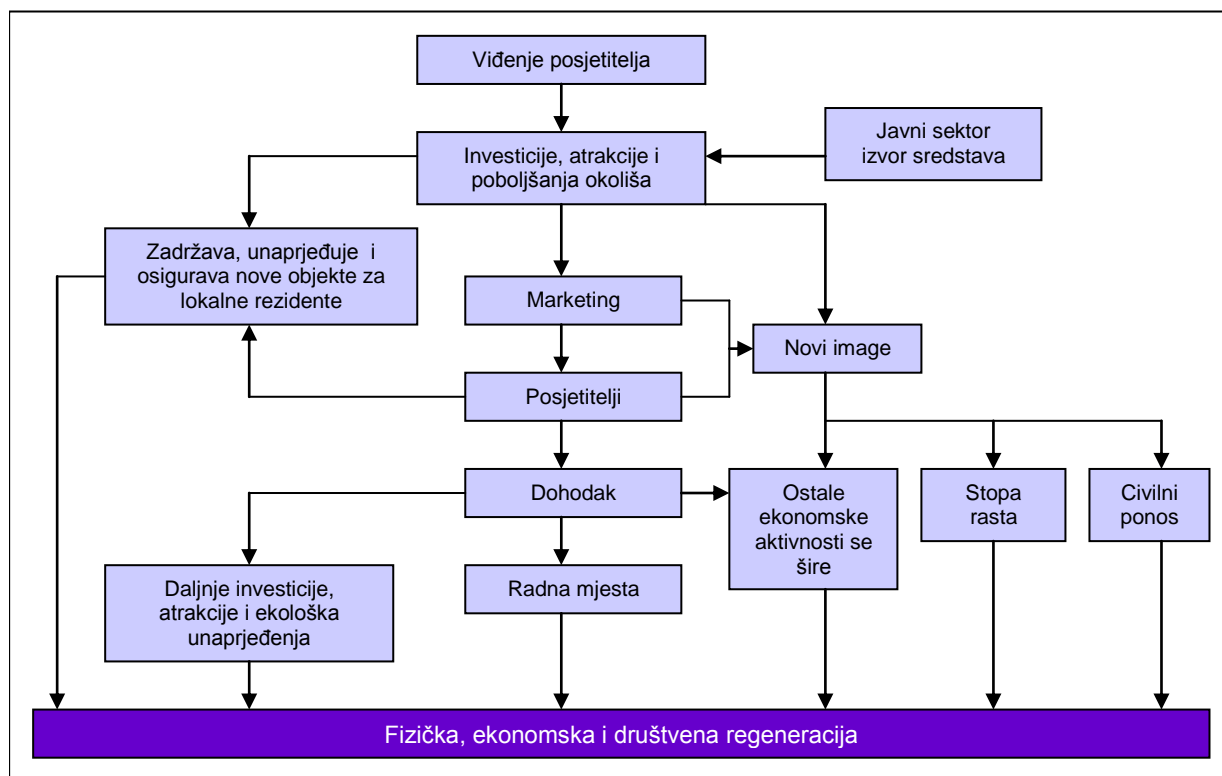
Viđenje posjetitelja

Javni sektor izvor sredstava

Investicije, atrakcije i poboljšanja okoliša

Zadržava, unaprjeđuje i osigurava nove objekte za lokalne rezidente

Marketing

Novi image

Posjetitelji

Dohodak

Ostale ekonomske aktivnosti se šire

Stopa rasta

Civilni ponos

Daljnje investicije, atrakcije i ekološka unaprjeđenja

Radna mjesta

Fizička, ekonomska i društvena regeneracija